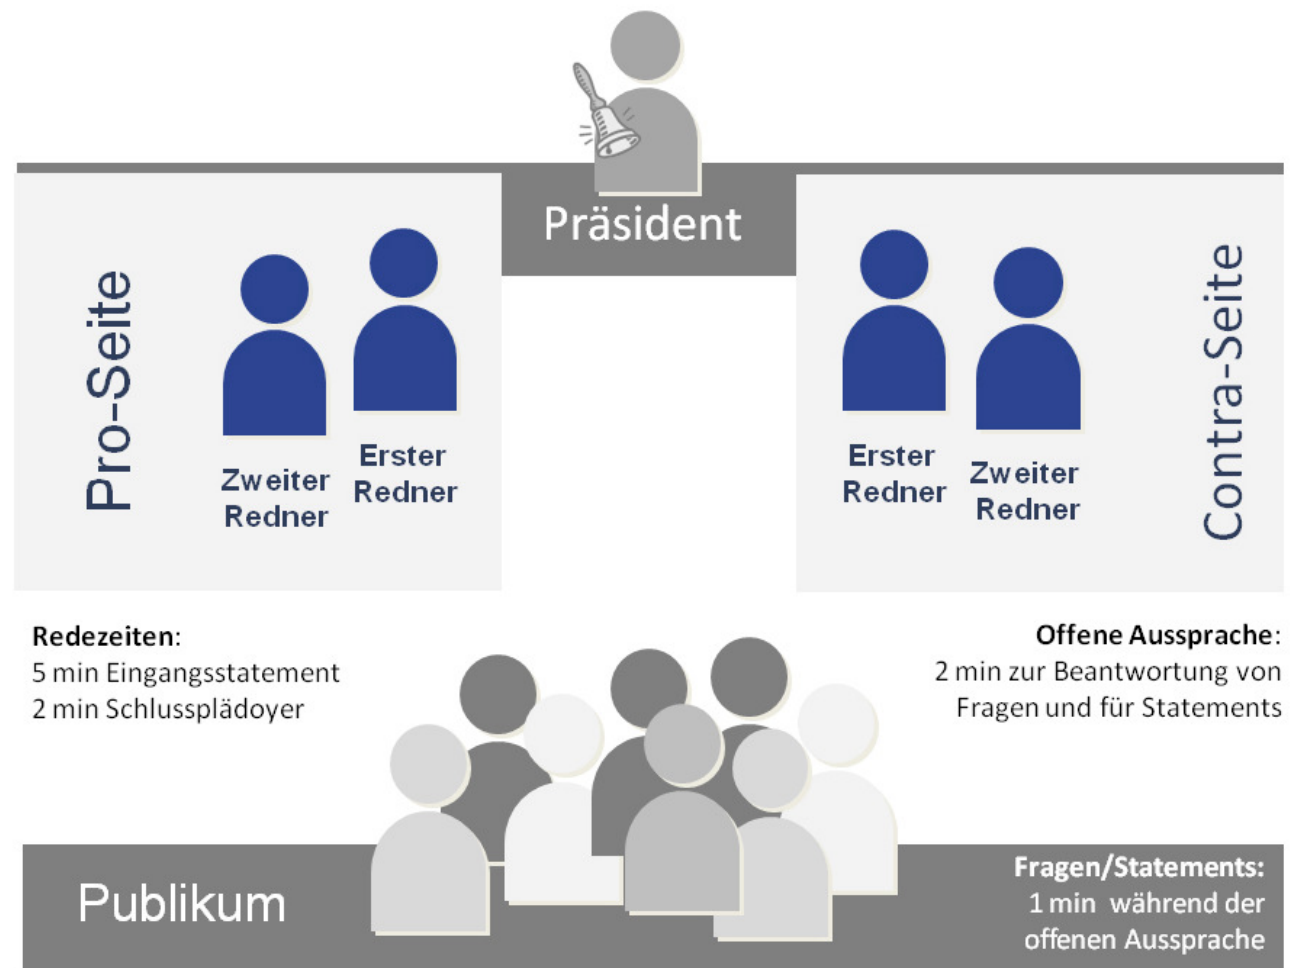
Präsident

Pro-Seite

Zweiter Redner

Erster Redner

Erster Redner

Zweiter Redner

Contra-Seite

**Redezeiten**:
5 min Eingangsstatement
2 min Schlussplädoyer

**Offene Aussprache**:
2 min zur Beantwortung von Fragen und für Statements

Publikum

**Fragen/Statements:**
1 min während der offenen Aussprache